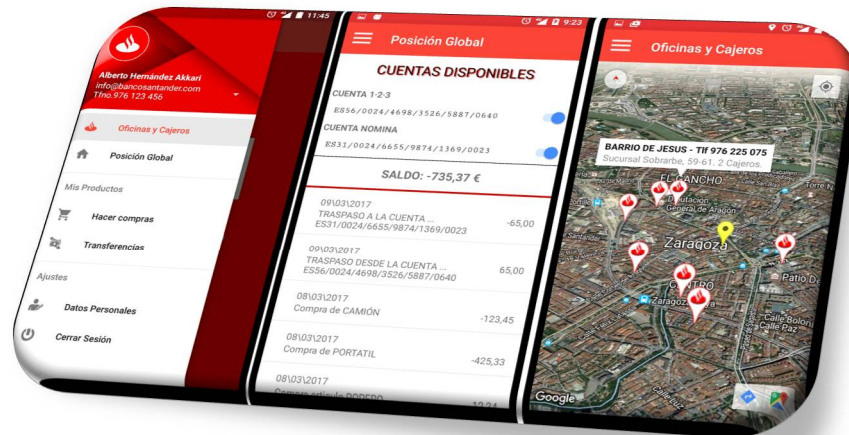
11:45

Alberto Hernández Akkari
info@bancosantander.com
Tfno.976 123 456

Oficinas y Cajeros
Posición Global
Mis Productos
Hacer compras
Transferencias
Ajustes
Datos Personales
Cerrar Sesión

9:23
Posición Global

CUENTAS DISPONIBLES
CUENTA 1-2-3
ES56/0024/4698/3526/5887/0640
CUENTA NOMINA
ES31/0024/6655/9874/1369/0023

SALDO: -735,37 €

09\03\2017
TRASPASO A LA CUENTA ...
ES31/0024/6655/9874/1369/0023
-65,00

09\03\2017
TRASPASO DESDE LA CUENTA ...
ES56/0024/4698/3526/5887/0640
65,00

08\03\2017
Compra de CAMIÓN
-123,45

08\03\2017
Compra de PORTATIL
-425,33

08\03\2017
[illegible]
12,24

Oficinas y Cajeros

BARRIO DE JESUS - Tlf 976 225 075
Sucursal Sobrarbe, 59-61. 2 Cajeros.

EL GANCHO
Diputación General de Aragón
Zaragoza
CENTRO
Zaragoza
Torre N
Patio De
Calle Bolon
Calle Paz
Google